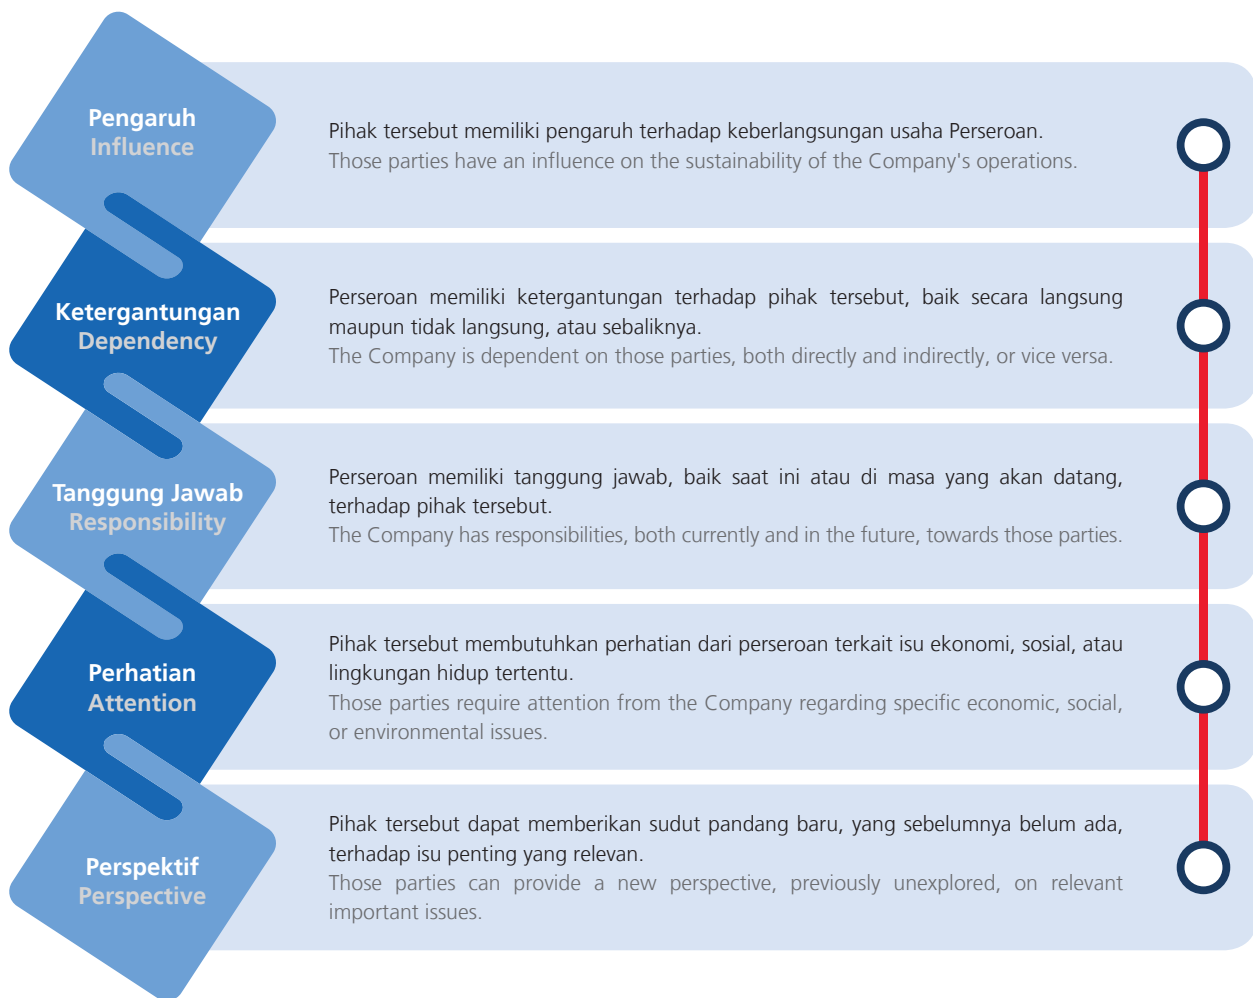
Pengaruh
Influence

Pihak tersebut memiliki pengaruh terhadap keberlangsungan usaha Perseroan.
Those parties have an influence on the sustainability of the Company's operations.

Ketergantungan
Dependency

Perseroan memiliki ketergantungan terhadap pihak tersebut, baik secara langsung maupun tidak langsung, atau sebaliknya.
The Company is dependent on those parties, both directly and indirectly, or vice versa.

Tanggung Jawab
Responsibility

Perseroan memiliki tanggung jawab, baik saat ini atau di masa yang akan datang, terhadap pihak tersebut.
The Company has responsibilities, both currently and in the future, towards those parties.

Perhatian
Attention

Pihak tersebut membutuhkan perhatian dari perseroan terkait isu ekonomi, sosial, atau lingkungan hidup tertentu.
Those parties require attention from the Company regarding specific economic, social, or environmental issues.

Perspektif
Perspective

Pihak tersebut dapat memberikan sudut pandang baru, yang sebelumnya belum ada, terhadap isu penting yang relevan.
Those parties can provide a new perspective, previously unexplored, on relevant important issues.